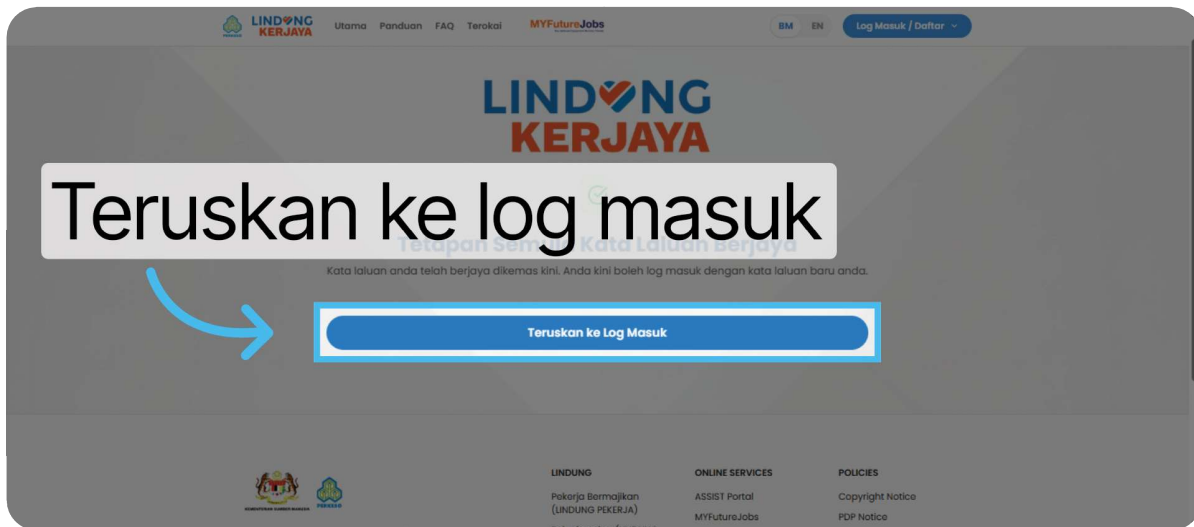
LINDUNG KERJAYA Utama Panduan FAQ Terokai MYFutureJobs BM EN Log Masuk / Daftar

LINDUNG KERJAYA

Teruskan ke log masuk

Tetapan Semula Kata Laluan Berjaya

Kata laluan anda telah berjaya dikemas kini. Anda kini boleh log masuk dengan kata laluan baru anda.

Teruskan ke Log Masuk

LINDUNG
Pekerja Bermajikan (LINDUNG PEKERJA)

ONLINE SERVICES
ASSIST Portal
MYFutureJobs

POLICIES
Copyright Notice
PDP Notice